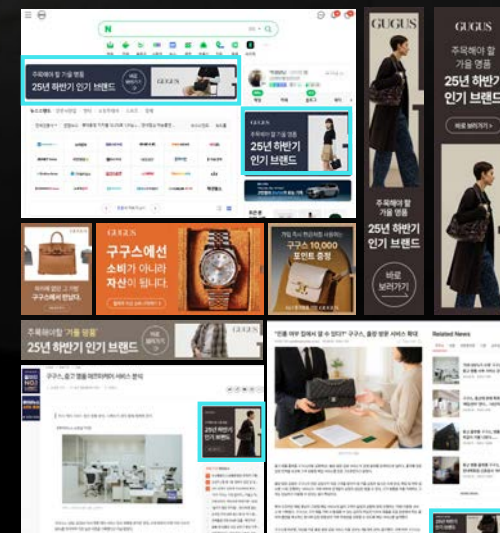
N

주목해야 할 겨울 명품
25년 하반기 인기 브랜드
바로 보러가기
GUGUS

주목해야 할 겨울 명품
25년 하반기 인기 브랜드

GUGUS
주목해야 할 가을 명품
25년 하반기 인기 브랜드
바로 보러가기

주목해야 할 겨울 명품
25년 하반기 인기 브랜드
바로 보러가기

구구스에서 만난
구구스에서 만납니다.

GUGUS
구구스에선
소비가 아니라
자산이 됩니다.

GUGUS
구구스 10,000
포인트 증정

주목해야 할 "겨울 명품"
25년 하반기 인기 브랜드
바로 보러가기
GUGUS

구구스, 중고 명품 매입 서비스 확대

25년 하반기 인기 브랜드

"명품 매우 잘해서 할 수 있다?" 구구스, 출장 방문 서비스 확대

Related News